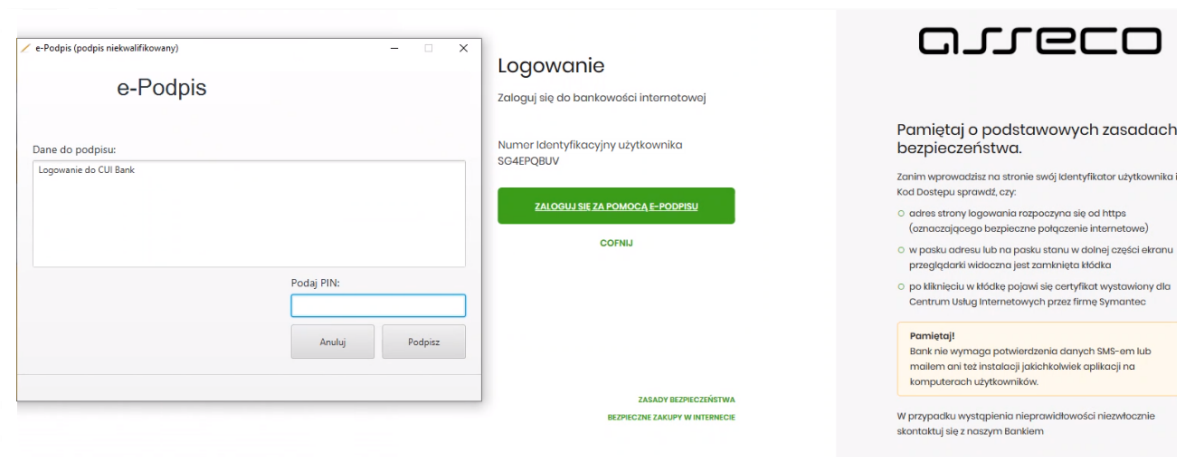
e-Podpis (podpis niekwalifikowany)

e-Podpis

Dane do podpisu:

Logowanie do CUI Bank

Podaj PIN:

Anuluj

Podpisz

Logowanie

Zaloguj się do bankowości internetowej

Numer Identyfikacyjny użytkownika
SG4EPQBUV

ZALOGUJ SIĘ ZA POMOCĄ E-PODPISU

COFNIJ

ZASADY BEZPIECZEŃSTWA

BEZPIECZNE ZAKUPY W INTERNECIE

asseco

Pamiętaj o podstawowych zasadach bezpieczeństwa.

Zanim wprowadzisz na stronie swój Identyfikator użytkownika i Kod Dostępu sprawdź, czy:

adres strony logowania rozpoczyna się od https (oznaczającego bezpieczne połączenie internetowe)

w pasku adresu lub na pasku stanu w dolnej części ekranu przeglądarki widoczna jest zamknięta kłódka

po kliknięciu w kłódkę pojawi się certyfikat wystawiony dla Centrum Usług Internetowych przez firmę Symantec

Pamiętaj!
Bank nie wymaga potwierdzenia danych SMS-em lub mailem ani też instalacji jakichkolwiek aplikacji na komputerach użytkowników.

W przypadku wystąpienia nieprawidłowości niezwłocznie skontaktuj się z naszym Bankiem